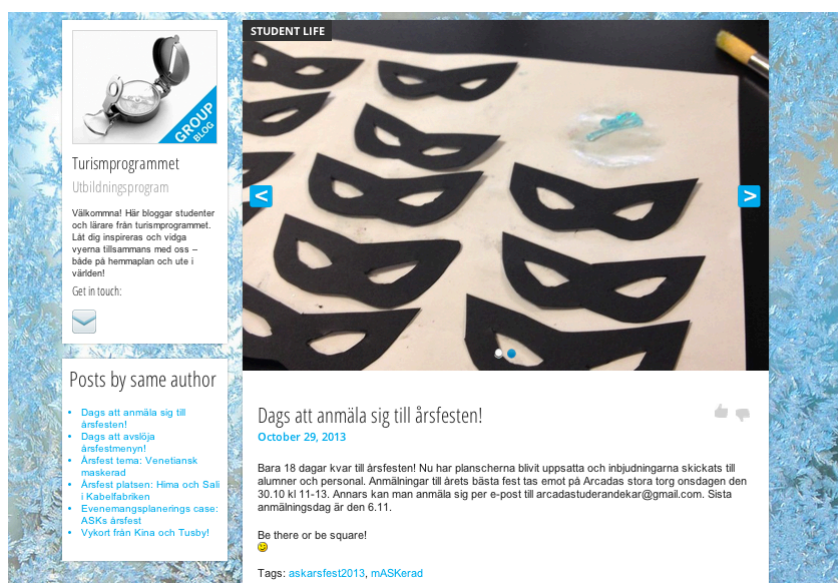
GROUP BLOG

Turismprogrammet

Utbildningsprogram

Välkommna! Här bloggar studenter och lärare från turismprogrammet. Låt dig inspireras och vidga vyerna tillsammans med oss – både på hemmaplan och ute i världen!

Get in touch:

Posts by same author

- Dags att anmäla sig till årsfesten!
- Dags att avslöja årsfestmenyn!
- Årsfest tema: Venetiansk maskerad
- Årsfest platsen: Hima och Sali i Kabelfabriken
- Evenemangsplanerings case: ASKs årsfest
- Vykort från Kina och Tusby!

STUDENT LIFE

<

>

Dags att anmäla sig till årsfesten!

October 29, 2013

Bara 18 dagar kvar till årsfesten! Nu har planscherna blivit uppsatta och inbjudningarna skickats till alumner och personal. Anmälningar till årets bästa fest tas emot på Arcadas stora torg onsdagen den 30.10 kl 11-13. Annars kan man anmäla sig per e-post till arcadastuderandekar@gmail.com. Sista anmälningsdag är den 6.11.

Be there or be square!
:)

Tags: askarsfest2013, mASKerad